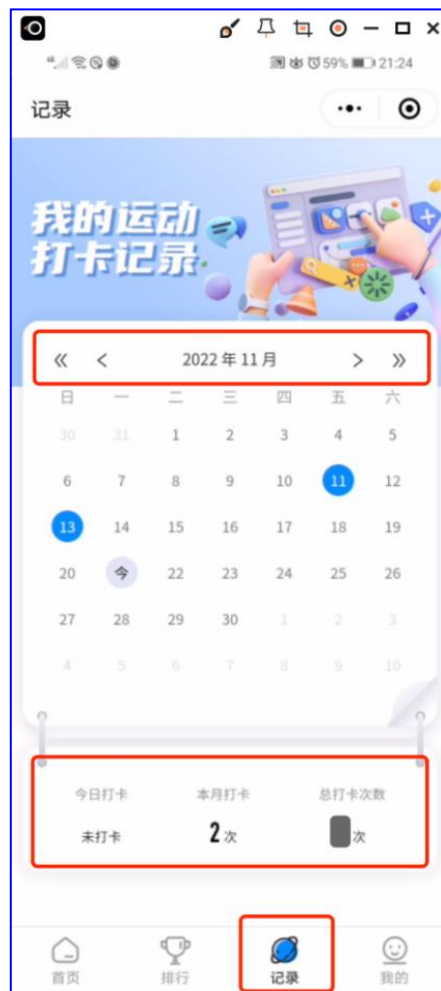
59% 21:24

记录

我的运动打卡记录

« < 2022 年 11 月 > »

| 日 | 一 | 二 | 三 | 四 | 五 | 六 |
|---|---|---|---|---|---|---|
| 30 | 31 | 1 | 2 | 3 | 4 | 5 |
| 6 | 7 | 8 | 9 | 10 | 11 | 12 |
| 13 | 14 | 15 | 16 | 17 | 18 | 19 |
| 20 | 今 | 22 | 23 | 24 | 25 | 26 |
| 27 | 28 | 29 | 30 | 1 | 2 | 3 |
| 4 | 5 | 6 | 7 | 8 | 9 | 10 |

今日打卡 本月打卡 总打卡次数

未打卡 2次 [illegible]次

首页 排行 记录 我的